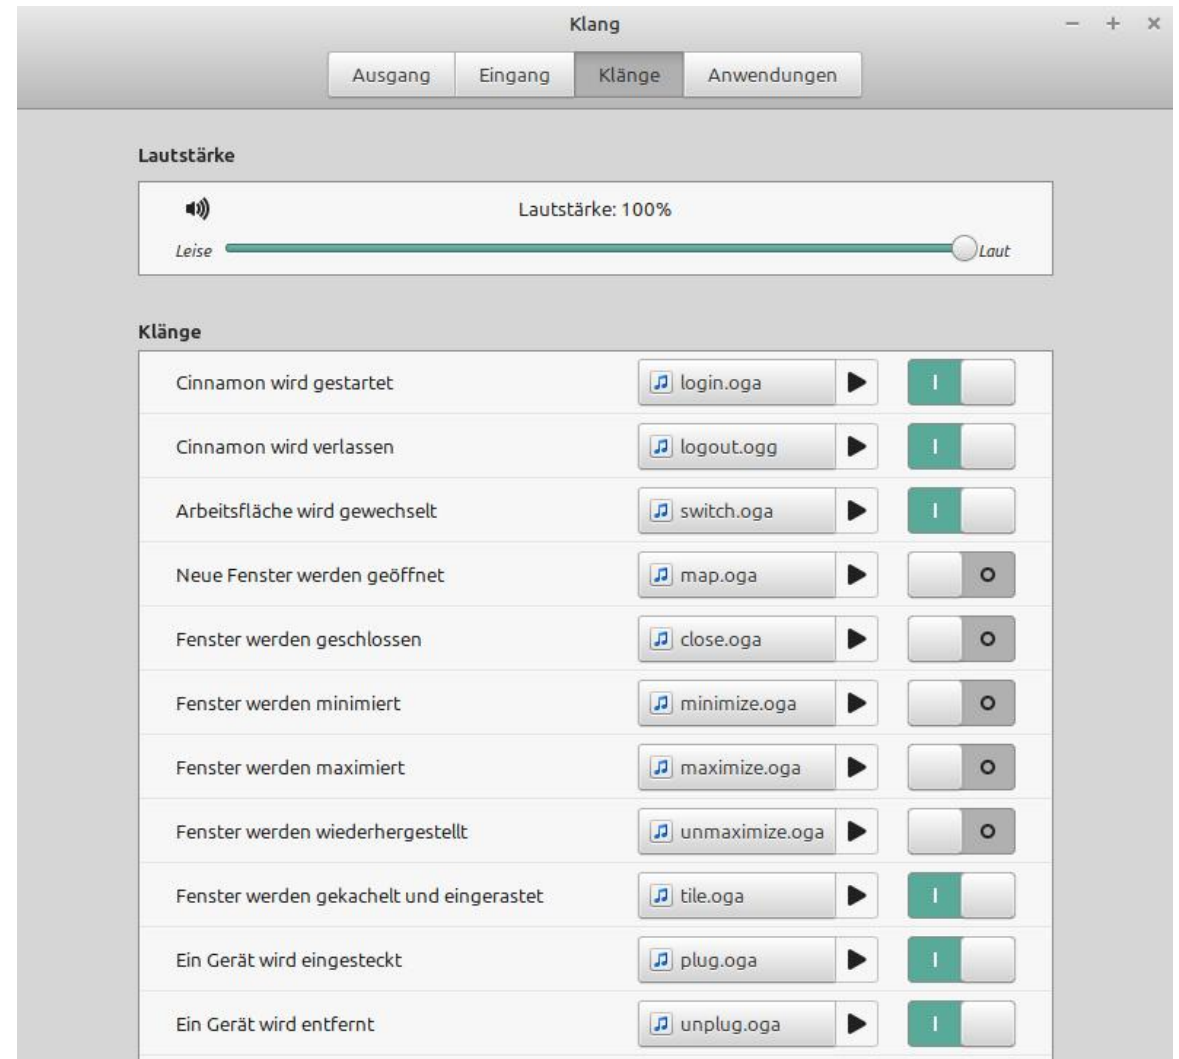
Klang

Ausgang | Eingang | Klänge | Anwendungen

Lautstärke

Lautstärke: 100%

Leise Laut

Klänge

| | | |
|---|---|---|
| Cinnamon wird gestartet | login.oga | I |
| Cinnamon wird verlassen | logout.ogg | I |
| Arbeitsfläche wird gewechselt | switch.oga | I |
| Neue Fenster werden geöffnet | map.oga | O |
| Fenster werden geschlossen | close.oga | O |
| Fenster werden minimiert | minimize.oga | O |
| Fenster werden maximiert | maximize.oga | O |
| Fenster werden wiederhergestellt | unmaximize.oga | O |
| Fenster werden gekachelt und eingerastet | tile.oga | I |
| Ein Gerät wird eingesteckt | plug.oga | I |
| Ein Gerät wird entfernt | unplug.oga | I |